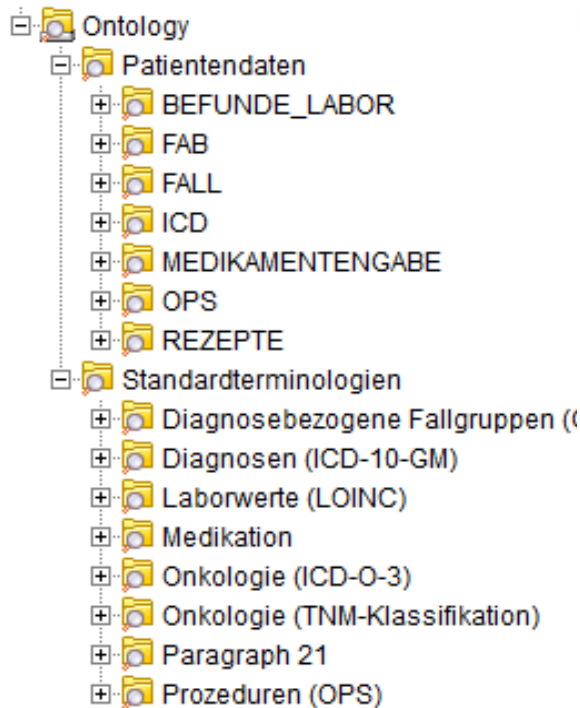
Ontology
Patientendaten
BEFUNDE_LABOR
FAB
FALL
ICD
MEDIKAMENTENGABE
OPS
REZEPTE
Standardterminologien
Diagnosebezogene Fallgruppen ([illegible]
Diagnosen (ICD-10-GM)
Laborwerte (LOINC)
Medikation
Onkologie (ICD-O-3)
Onkologie (TNM-Klassifikation)
Paragraph 21
Prozeduren (OPS)